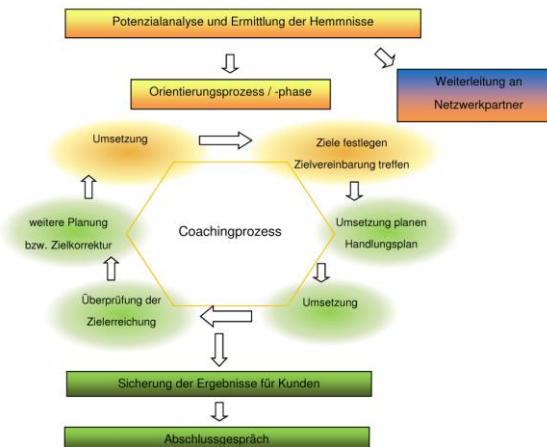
Potenzialanalyse und Ermittlung der Hemmnisse

Orientierungsprozess / -phase

Weiterleitung an Netzwerkpartner

Umsetzung

Ziele festlegen Zielvereinbarung treffen

weitere Planung bzw. Zielkorrektur

Coachingprozess

Umsetzung planen Handlungsplan

Überprüfung der Zielerreichung

Umsetzung

Sicherung der Ergebnisse für Kunden

Abschlussgespräch